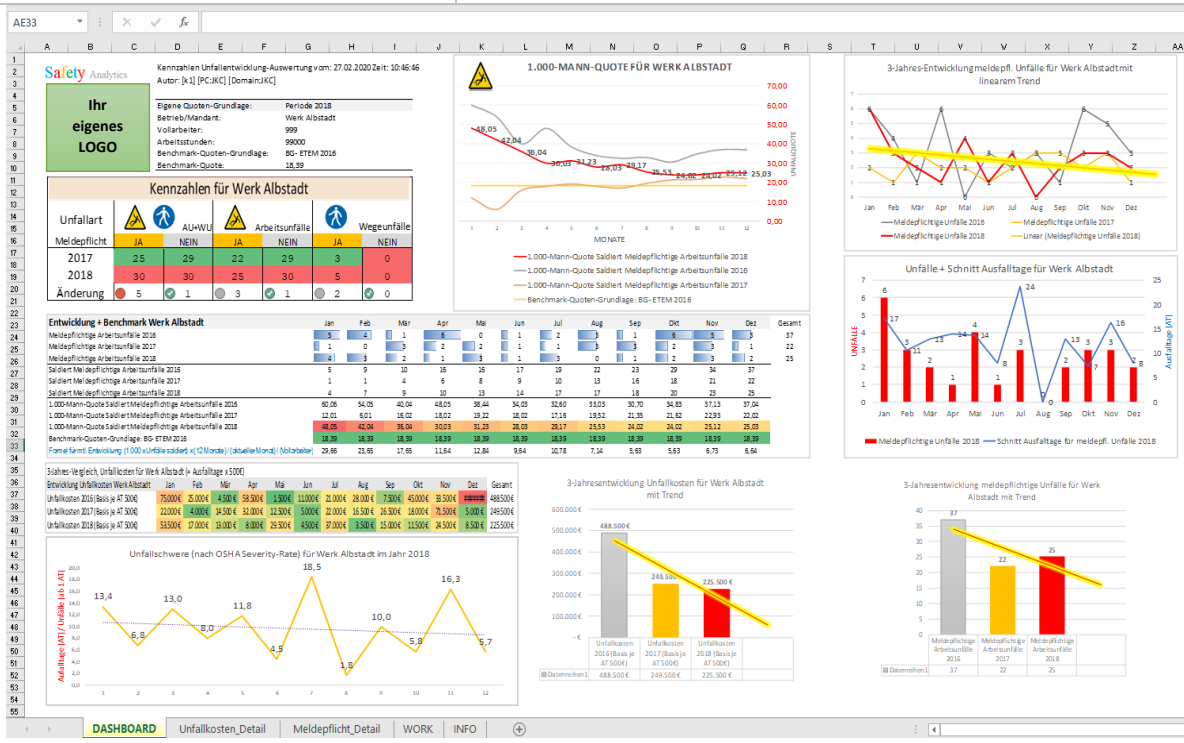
AE33

A B C D E F G H I J K L M N O P Q R S T U V W X Y Z AA

Safety Analytics

Kennzahlen Unfallentwicklung-Auswertung vom: 27.02.2020 Zeit: 10:46:46
Autor: [k1] [PC:JKC] [Domain:JKC]

Ihr eigenes LOGO

Eigene Quoten-Grundlage: Periode 2018
Betrieb/Mandant: Werk Albstadt
Vollarbeiter: 999
Arbeitsstunden: 99000
Benchmark-Quoten-Grundlage: BG- ETEM 2016
Benchmark-Quote: 18,39

Kennzahlen für Werk Albstadt

| Unfallart | AU+WU | | Arbeitsunfälle | | Wegeunfälle | |
|---|---|---|---|---|---|---|
| Meldepflicht | JA | NEIN | JA | NEIN | JA | NEIN |
| 2017 | 25 | 29 | 22 | 29 | 3 | 0 |
| 2018 | 30 | 30 | 25 | 30 | 5 | 0 |
| Änderung | 5 | 1 | 3 | 1 | 2 | 0 |

1.000-MANN-QUOTE FÜR WERK ALBSTADT

48,05 42,04 36,04 30,03 31,23 28,03 29,17 25,53 24,02 24,02 25,12 25,03
70,00 60,00 50,00 40,00 30,00 20,00 10,00 0,00
UNFALLQUOTE
1 2 3 4 5 6 7 8 9 10 11 12
MONATE
1.000-Mann-Quote Saldiert Meldepflichtige Arbeitsunfälle 2018
1.000-Mann-Quote Saldiert Meldepflichtige Arbeitsunfälle 2016
1.000-Mann-Quote Saldiert Meldepflichtige Arbeitsunfälle 2017
Benchmark-Quoten-Grundlage: BG- ETEM 2016

3-Jahres-Entwicklung meldepfl. Unfälle für Werk Albstadt mit linearem Trend

Jan Feb Mär Apr Mai Jun Jul Aug Sep Okt Nov Dez
Meldepflichtige Unfälle 2016
Meldepflichtige Unfälle 2017
Meldepflichtige Unfälle 2018
Linear (Meldepflichtige Unfälle 2018)

Unfälle + Schnitt Ausfalltage für Werk Albstadt

6 17 3 10 2 13 14 1 14 4 1 8 3 24 0 2 13 3 7 3 16 2 8
UNFÄLLE
Ausfalltage [AT]
Jan Feb Mär Apr Mai Jun Jul Aug Sep Okt Nov Dez
Meldepflichtige Unfälle 2018
Schnitt Ausfalltage für meldepfl. Unfälle 2018

Entwicklung + Benchmark Werk Albstadt

| | Jan | Feb | Mär | Apr | Mai | Jun | Jul | Aug | Sep | Okt | Nov | Dez | Gesamt |
|---|---|---|---|---|---|---|---|---|---|---|---|---|---|
| Meldepflichtige Arbeitsunfälle 2016 | 5 | 4 | 1 | 6 | 0 | 1 | 2 | 1 | 1 | 6 | 5 | 3 | 37 |
| Meldepflichtige Arbeitsunfälle 2017 | 1 | 0 | 3 | 2 | 1 | 1 | 1 | 3 | 1 | 2 | 3 | 1 | 22 |
| Meldepflichtige Arbeitsunfälle 2018 | 4 | 3 | 2 | 1 | 3 | 1 | 3 | 0 | 1 | 2 | 3 | 2 | 25 |
| Saldiert Meldepflichtige Arbeitsunfälle 2016 | 5 | 9 | 10 | 16 | 16 | 17 | 19 | 22 | 23 | 29 | 34 | 37 | |
| Saldiert Meldepflichtige Arbeitsunfälle 2017 | 1 | 1 | 4 | 6 | 8 | 9 | 10 | 13 | 16 | 18 | 21 | 22 | |
| Saldiert Meldepflichtige Arbeitsunfälle 2018 | 4 | 7 | 9 | 10 | 13 | 14 | 17 | 17 | 18 | 20 | 23 | 25 | |
| 1.000-Mann-Quote Saldiert Meldepflichtige Arbeitsunfälle 2016 | 60,06 | 54,05 | 40,04 | 48,05 | 38,44 | 34,03 | 32,60 | 33,03 | 30,70 | 34,83 | 37,13 | 37,04 | |
| 1.000-Mann-Quote Saldiert Meldepflichtige Arbeitsunfälle 2017 | 12,01 | 6,01 | 16,02 | 18,02 | 19,22 | 18,02 | 17,16 | 19,52 | 21,35 | 21,62 | 22,93 | 22,02 | |
| 1.000-Mann-Quote Saldiert Meldepflichtige Arbeitsunfälle 2018 | 48,05 | 42,04 | 36,04 | 30,03 | 31,23 | 28,03 | 29,17 | 25,53 | 24,02 | 24,02 | 25,12 | 25,03 | |
| Benchmark-Quoten-Grundlage: BG- ETEM 2016 | 18,39 | 18,39 | 18,39 | 18,39 | 18,39 | 18,39 | 18,39 | 18,39 | 18,39 | 18,39 | 18,39 | 18,39 | |
| Formel für mtl. Entwicklung (1.000 x Unfälle saldiert) x (12 Monate) / (aktueller Monat) / (Vollarbeiter) | 29,66 | 23,65 | 17,65 | 11,64 | 12,84 | 9,64 | 10,78 | 7,14 | 5,63 | 5,63 | 6,73 | 6,64 | |

3-Jahres-Vergleich, Unfallkosten für Werk Albstadt (+ Ausfalltage x 500€)

| Entwicklung Unfallkosten Werk Albstadt | Jan | Feb | Mär | Apr | Mai | Jun | Jul | Aug | Sep | Okt | Nov | Dez | Gesamt |
|---|---|---|---|---|---|---|---|---|---|---|---|---|---|
| Unfallkosten 2016 (Basis je AT 500€) | 75.000 € | 25.000 € | 4.500 € | 58.500 € | 1.500 € | 11.000 € | 21.000 € | 28.000 € | 7.500 € | 45.000 € | 38.500 € | ##### | 488.500 € |
| Unfallkosten 2017 (Basis je AT 500€) | 22.000 € | 4.000 € | 14.500 € | 32.000 € | 12.500 € | 5.000 € | 22.000 € | 16.500 € | 26.500 € | 11.000 € | 71.500 € | 5.000 € | 249.500 € |
| Unfallkosten 2018 (Basis je AT 500€) | 53.500 € | 17.000 € | 13.000 € | 8.000 € | 29.500 € | 4.500 € | 37.000 € | 3.500 € | 15.000 € | 11.500 € | 24.500 € | 8.500 € | 225.500 € |

Unfallschwere (nach OSHA Severity-Rate) für Werk Albstadt im Jahr 2018

13,4 6,8 13,0 8,0 11,8 4,5 18,5 1,8 10,0 5,8 16,3 5,7
Ausfalltage [AT] / Unfälle [ab 1 AT]
1 2 3 4 5 6 7 8 9 10 11 12

3-Jahresentwicklung Unfallkosten für Werk Albstadt mit Trend

600.000 € 500.000 € 400.000 € 300.000 € 200.000 € 100.000 € - €
488.500 € 249.500 € 225.500 €
Unfallkosten 2016 (Basis je AT 500€) | Unfallkosten 2017 (Basis je AT 500€) | Unfallkosten 2018 (Basis je AT 500€)
Datenreihen1 488.500 € 249.500 € 225.500 €

3-Jahresentwicklung meldepflichtige Unfälle für Werk Albstadt mit Trend

40 35 30 25 20 15 10 5 0
37 22 25
Meldepflichtige Arbeitsunfälle 2016 | Meldepflichtige Arbeitsunfälle 2017 | Meldepflichtige Arbeitsunfälle 2018
Datenreihen1 37 22 25

DASHBOARD | Unfallkosten_Detail | Meldepflicht_Detail | WORK | INFO